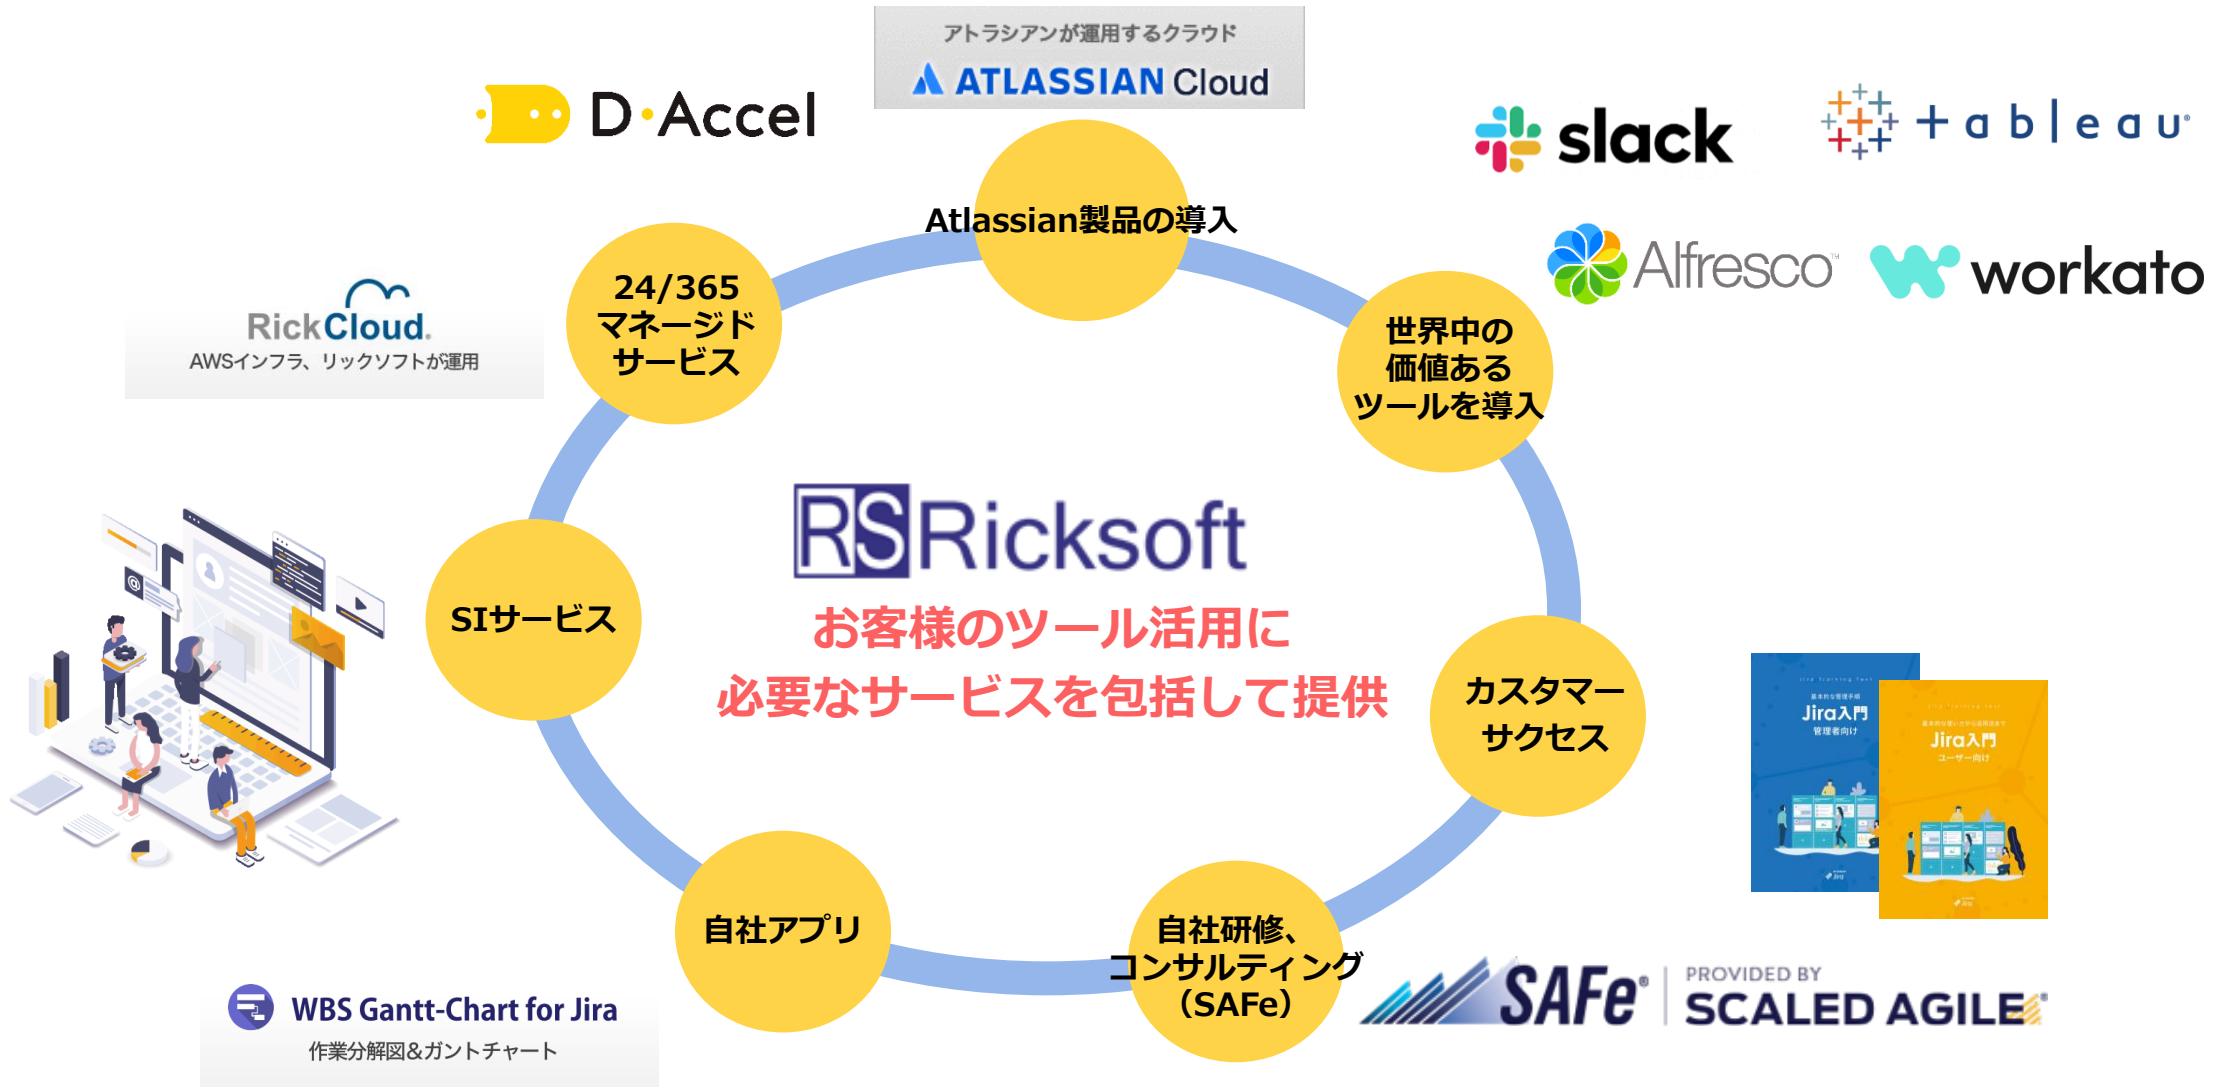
アトラシアンが運用するクラウド
ATLASSIAN Cloud

D·Accel

slack

+ a b | e a u

Alfresco

workato

RickCloud.
AWSインフラ、リックソフトが運用

Atlassian製品の導入

24/365
マネージド
サービス

世界中の
価値ある
ツールを導入

RSRicksoft
お客様のツール活用に
必要なサービスを包括して提供

SIサービス

カスタマー
サクセス

自社アプリ

自社研修、
コンサルティング
(SAFe)

Jira入門
管理者向け

Jira入門
ユーザー向け

SAFe
PROVIDED BY
SCALED AGILE

WBS Gantt-Chart for Jira
作業分解図&ガントチャート